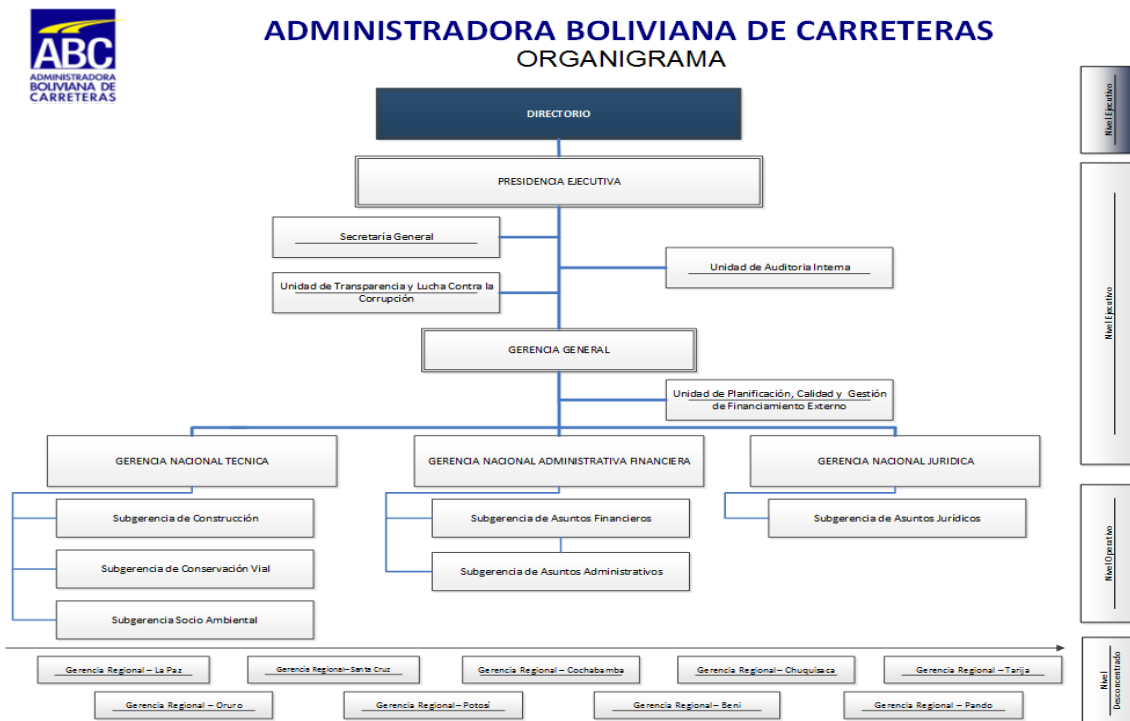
ABC
ADMINISTRADORA BOLIVIANA DE CARRETERAS

ADMINISTRADORA BOLIVIANA DE CARRETERAS
ORGANIGRAMA

DIRECTORIO

PRESIDENCIA EJECUTIVA

Secretaría General

Unidad de Transparencia y Lucha Contra la Corrupción

Unidad de Auditoria Interna

GERENCIA GENERAL

Unidad de Planificación, Calidad y Gestión de Financiamiento Externo

GERENCIA NACIONAL TECNICA

GERENCIA NACIONAL ADMINISTRATIVA FINANCIERA

GERENCIA NACIONAL JURIDICA

Subgerencia de Construcción

Subgerencia de Conservación Vial

Subgerencia Socio Ambiental

Subgerencia de Asuntos Financieros

Subgerencia de Asuntos Administrativos

Subgerencia de Asuntos Jurídicos

Gerencia Regional – La Paz

Gerencia Regional – Santa Cruz

Gerencia Regional – Cochabamba

Gerencia Regional – Chuquisaca

Gerencia Regional – Tarija

Gerencia Regional – Oruro

Gerencia Regional – Potosí

Gerencia Regional – Beni

Gerencia Regional – Pando

Nivel Ejecutivo

Nivel Ejecutivo

Nivel Operativo

Nivel Desconcentrado